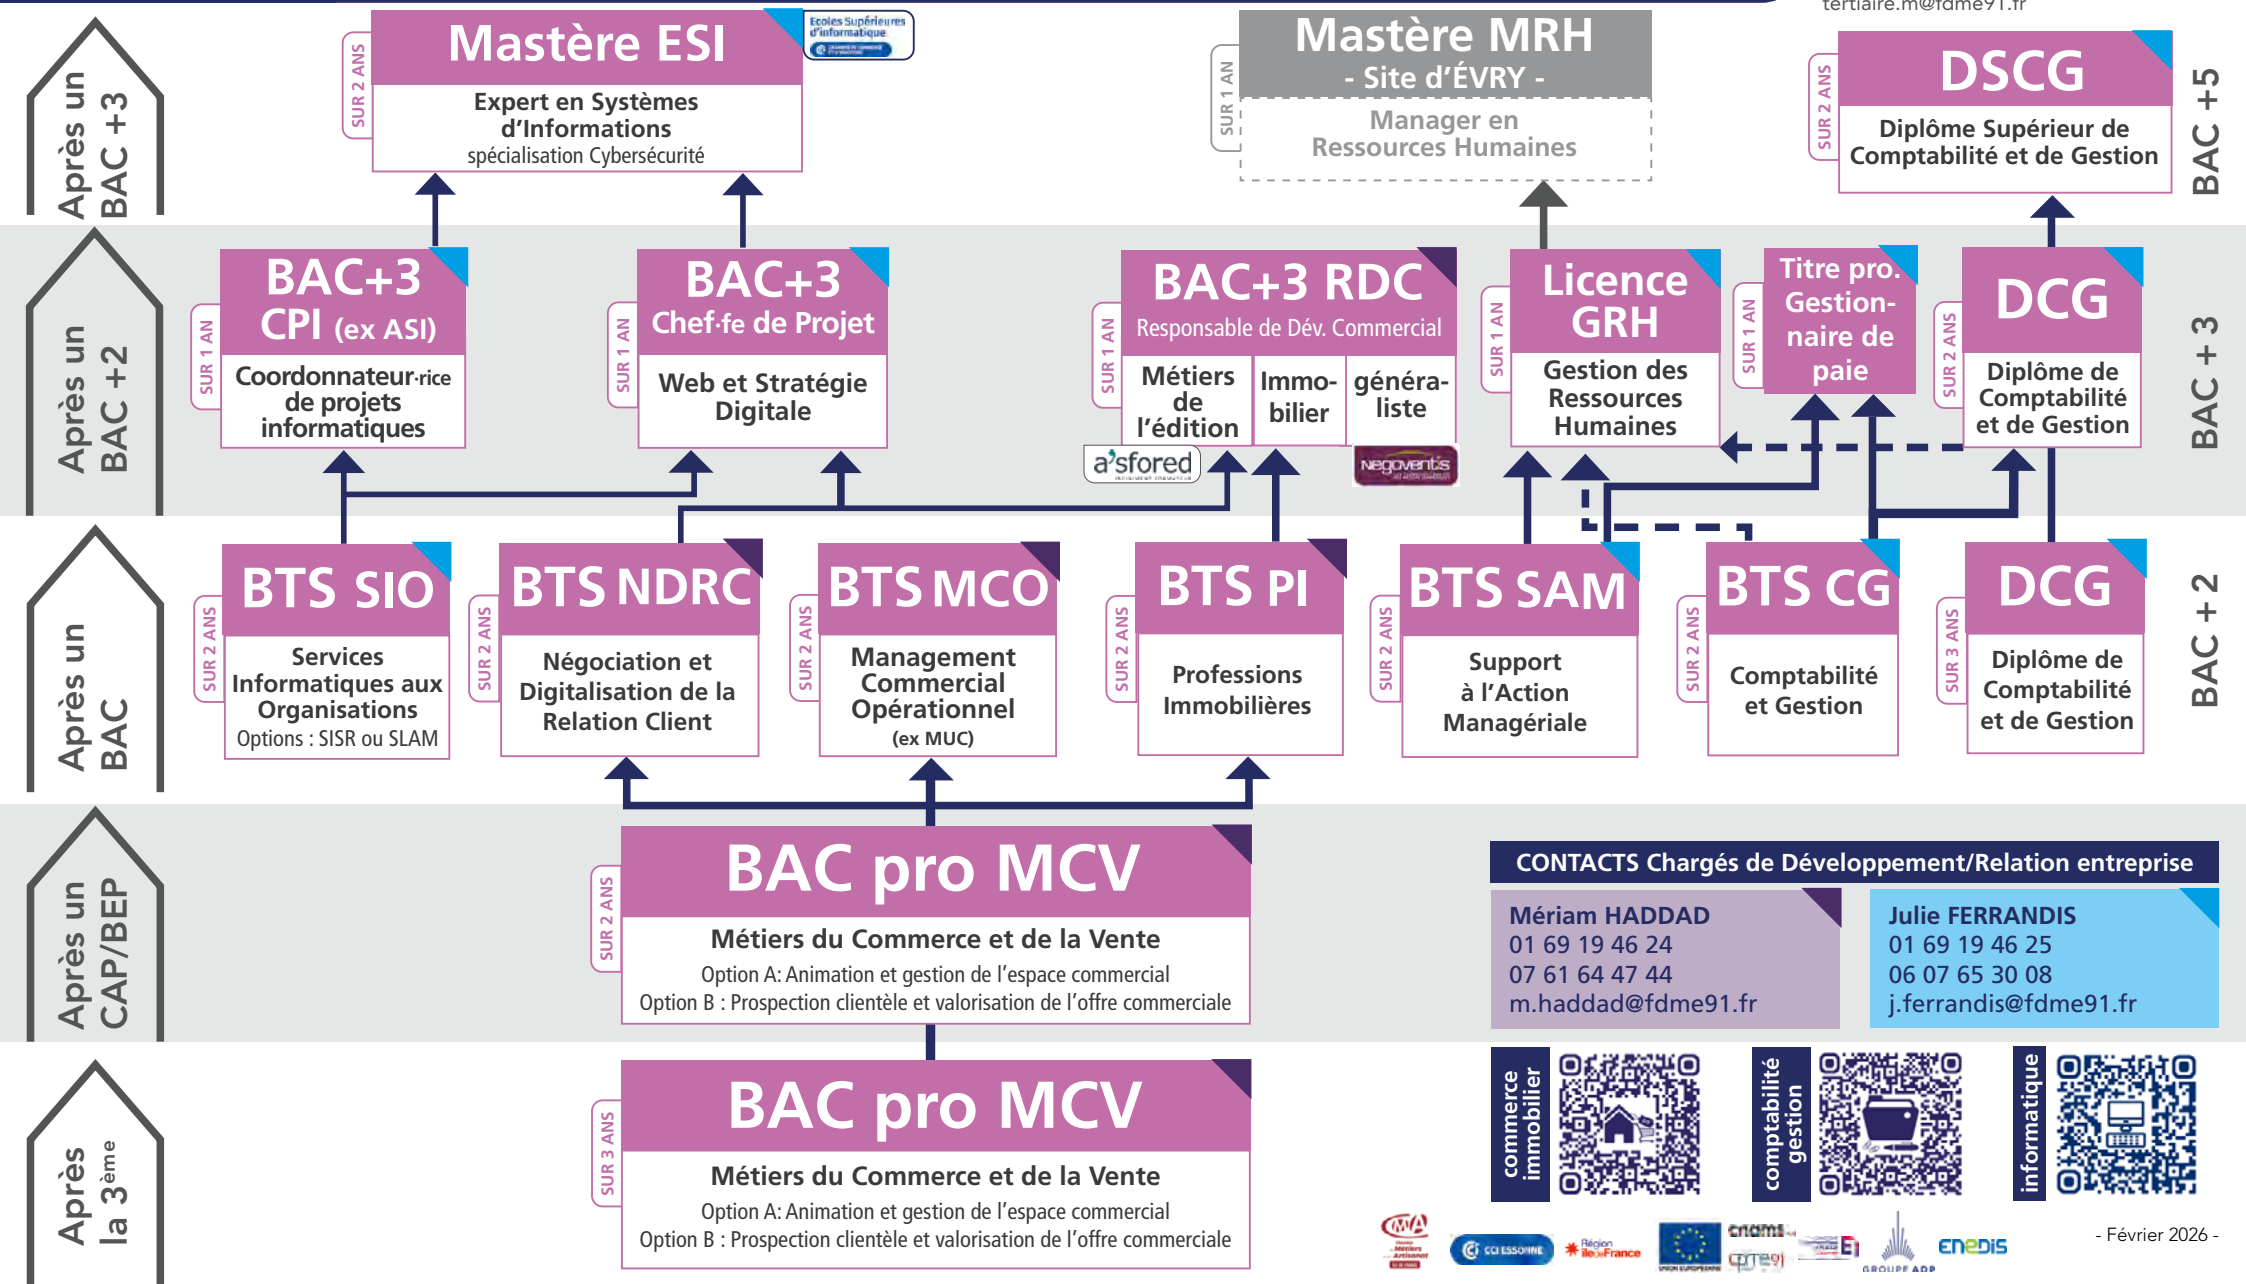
tertiaire.m@fdme91.fr

Après un BAC +3

SUR 2 ANS
Mastère ESI
Ecoles Supérieures d'informatique
Expert en Systèmes d'Informations
spécialisation Cybersécurité

SUR 1 AN
Mastère MRH
- Site d'ÉVRY -
Manager en Ressources Humaines

SUR 2 ANS
DSCG
Diplôme Supérieur de Comptabilité et de Gestion

BAC +5

Après un BAC +2

SUR 1 AN
BAC+3 CPI (ex ASI)
Coordonnateur·rice de projets informatiques

SUR 1 AN
BAC+3 Chef·fe de Projet
Web et Stratégie Digitale

SUR 1 AN
BAC+3 RDC
Responsable de Dév. Commercial
Métiers de l'édition
Immo-bilier
généra-liste
a'sfored
Negoventis

SUR 1 AN
Licence GRH
Gestion des Ressources Humaines

SUR 1 AN
Titre pro. Gestion-naire de paie

SUR 2 ANS
DCG
Diplôme de Comptabilité et de Gestion

BAC + 3

Après un BAC

SUR 2 ANS
BTS SIO
Services Informatiques aux Organisations
Options : SISR ou SLAM

SUR 2 ANS
BTS NDRC
Négociation et Digitalisation de la Relation Client

SUR 2 ANS
BTS MCO
Management Commercial Opérationnel
(ex MUC)

SUR 2 ANS
BTS PI
Professions Immobilières

SUR 2 ANS
BTS SAM
Support à l'Action Managériale

SUR 2 ANS
BTS CG
Comptabilité et Gestion

SUR 3 ANS
DCG
Diplôme de Comptabilité et de Gestion

BAC + 2

Après un CAP/BEP

SUR 2 ANS
BAC pro MCV
Métiers du Commerce et de la Vente
Option A: Animation et gestion de l'espace commercial
Option B : Prospection clientèle et valorisation de l'offre commerciale

CONTACTS Chargés de Développement/Relation entreprise
Mériam HADDAD
01 69 19 46 24
07 61 64 47 44
m.haddad@fdme91.fr

Julie FERRANDIS
01 69 19 46 25
06 07 65 30 08
j.ferrandis@fdme91.fr

Après la 3ème

SUR 3 ANS
BAC pro MCV
Métiers du Commerce et de la Vente
Option A: Animation et gestion de l'espace commercial
Option B : Prospection clientèle et valorisation de l'offre commerciale

commerce immobilier
comptabilité gestion
informatique

cnams
Région Île-de-France
GROUPE ADP
enedis

- Février 2026 -